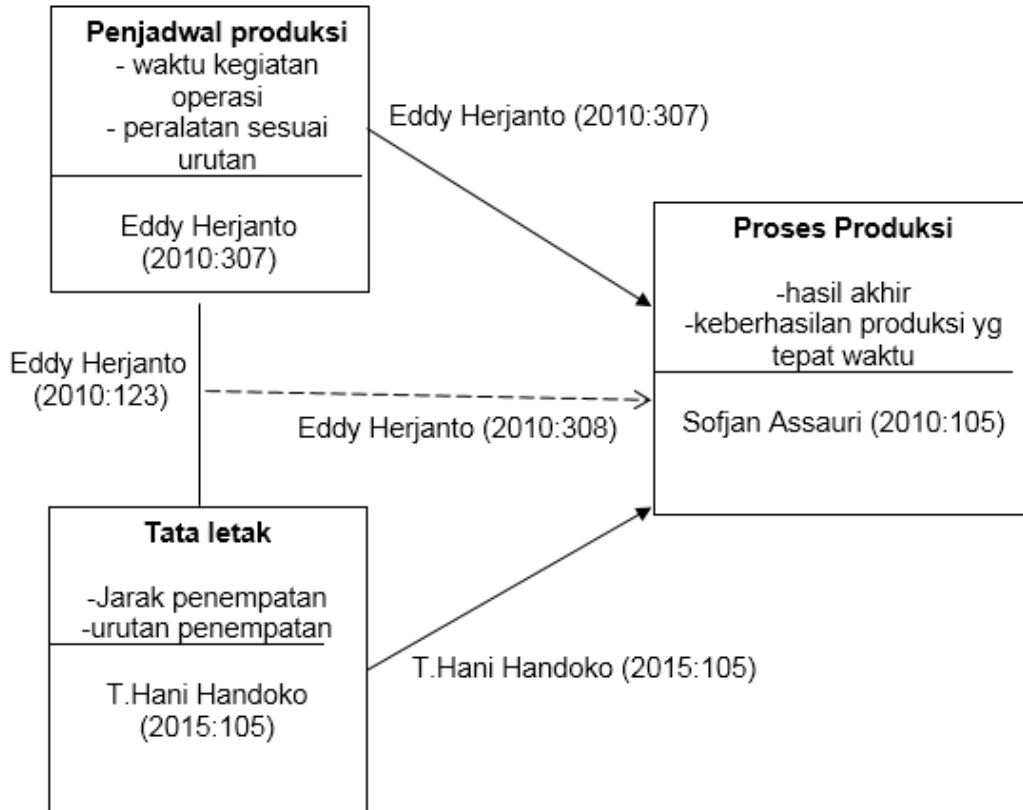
**Penjadwal produksi**
- waktu kegiatan operasi
- peralatan sesuai urutan

Eddy Herjanto (2010:307)

Eddy Herjanto (2010:307)

**Proses Produksi**

-hasil akhir
-keberhasilan produksi yg tepat waktu

Sofjan Assauri (2010:105)

Eddy Herjanto (2010:123)

Eddy Herjanto (2010:308)

**Tata letak**

-Jarak penempatan
-urutan penempatan

T.Hani Handoko (2015:105)

T.Hani Handoko (2015:105)